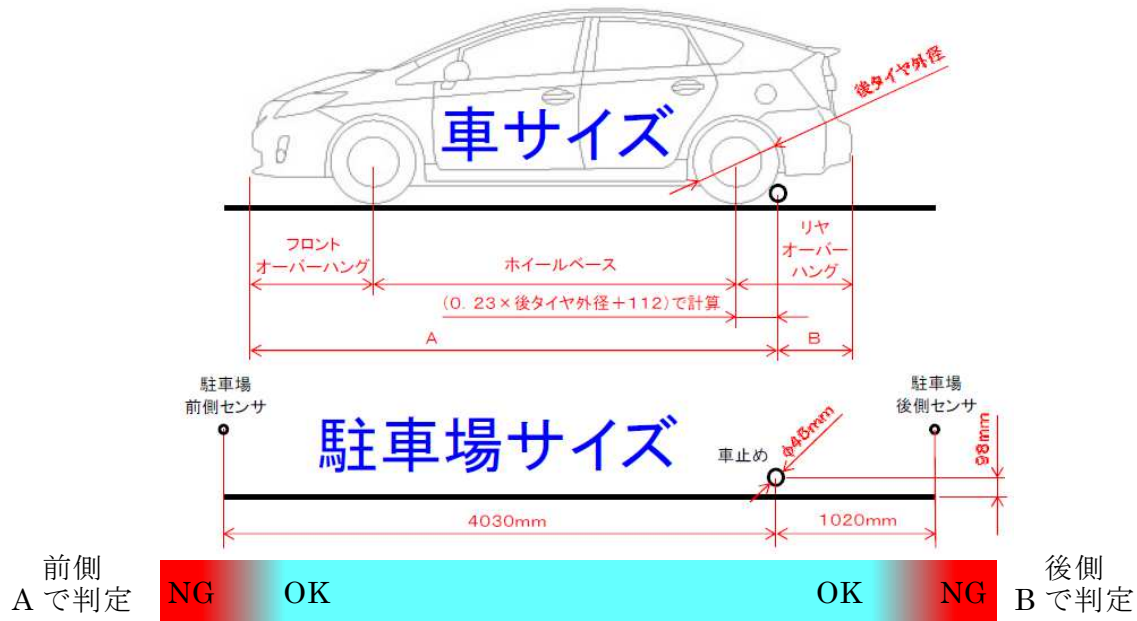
後タイヤ外径

車サイズ

フロント
オーバーハング

ホイールベース

リヤ
オーバー
ハング

(0.23×後タイヤ外径+112)で計算

A

B

駐車場
前側センサ

駐車場サイズ

駐車場
後側センサ

車止め

φ46mm

98mm

4030mm

1020mm

前側
Aで判定

NG

OK

OK

NG

後側
Bで判定